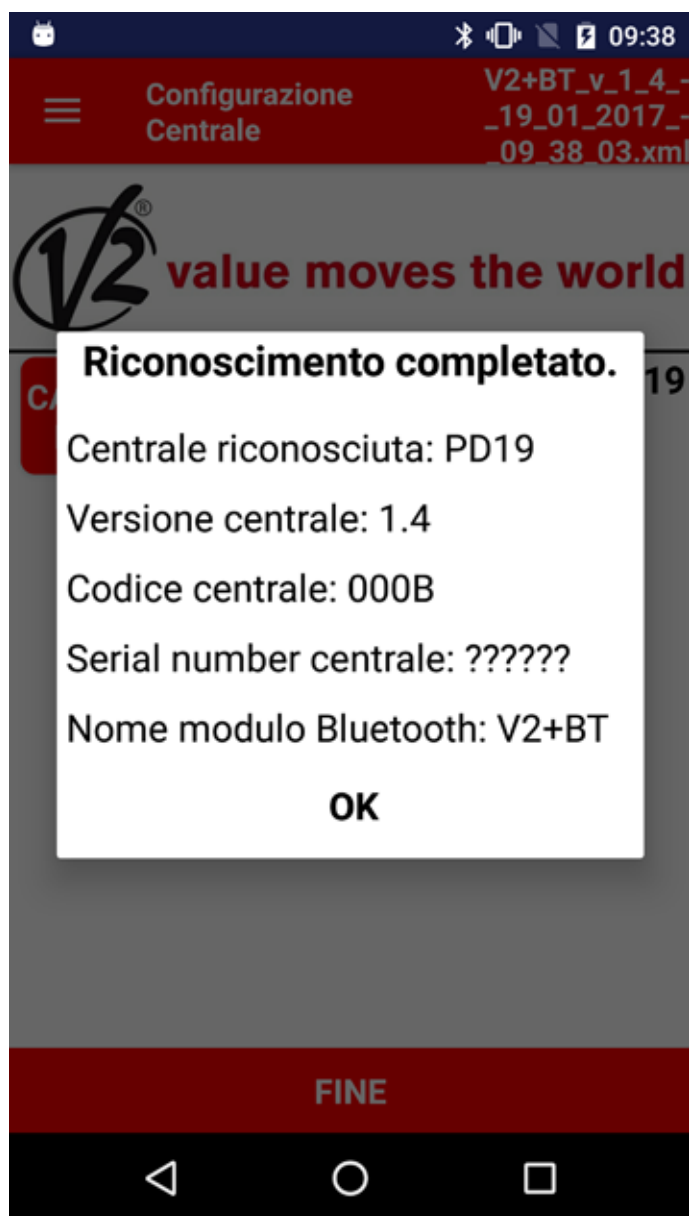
09:38

Configurazione Centrale

V2+BT_v_1_4_-_19_01_2017_-_09_38_03.xml

V2®

value moves the world

CA

19

Riconoscimento completato.

Centrale riconosciuta: PD19

Versione centrale: 1.4

Codice centrale: 000B

Serial number centrale: ??????

Nome modulo Bluetooth: V2+BT

OK

FINE